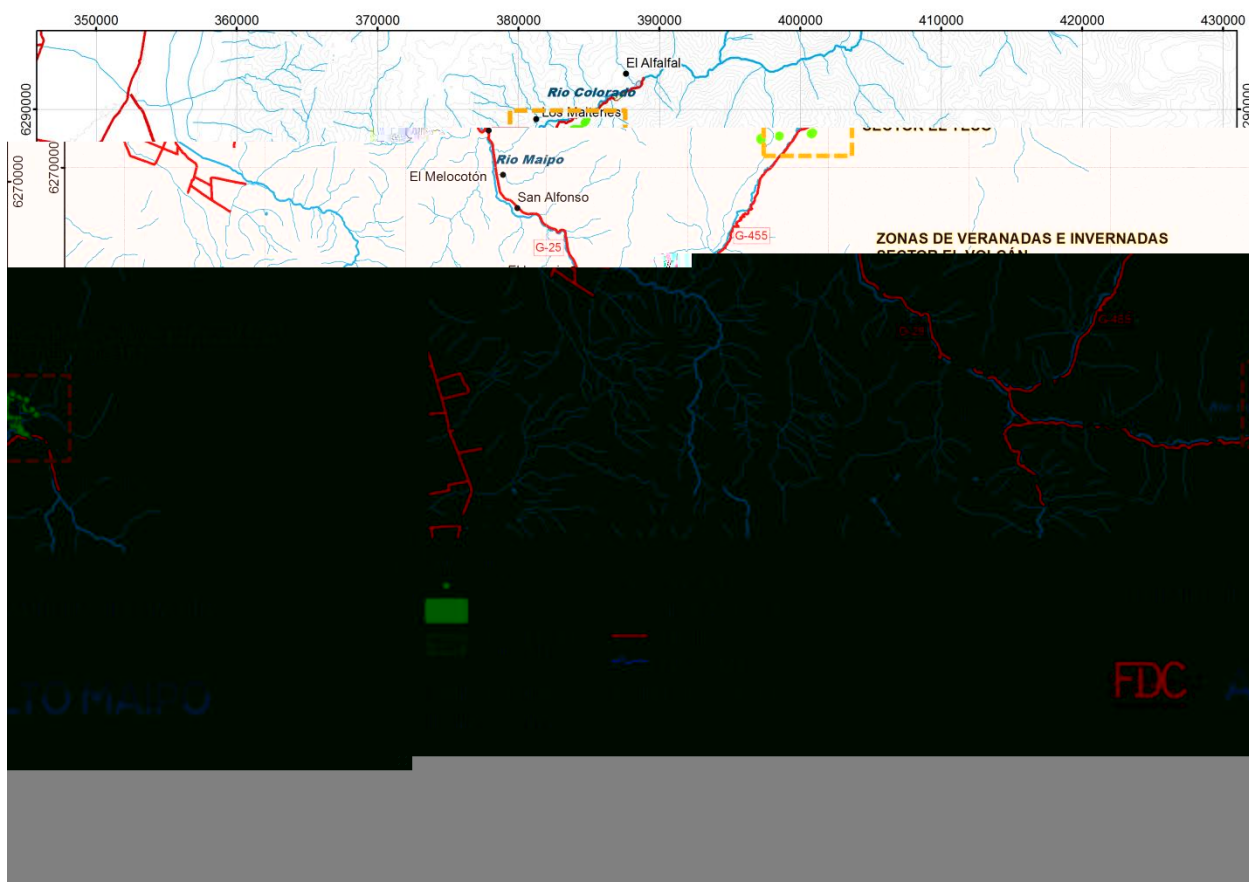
350000
360000
370000
380000
390000
400000
410000
420000
430000

6290000
6270000

El Alfalfal
Rio Colorado
Los Maitenes
SECTOR EL YESO
Rio Maipo
El Melocotón
San Alfonso
G-25
G-455
ZONAS DE VERANADAS E INVERNADAS
SECTOR EL VOLCÁN
G-25
G-455
FDC
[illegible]TO MAIPO